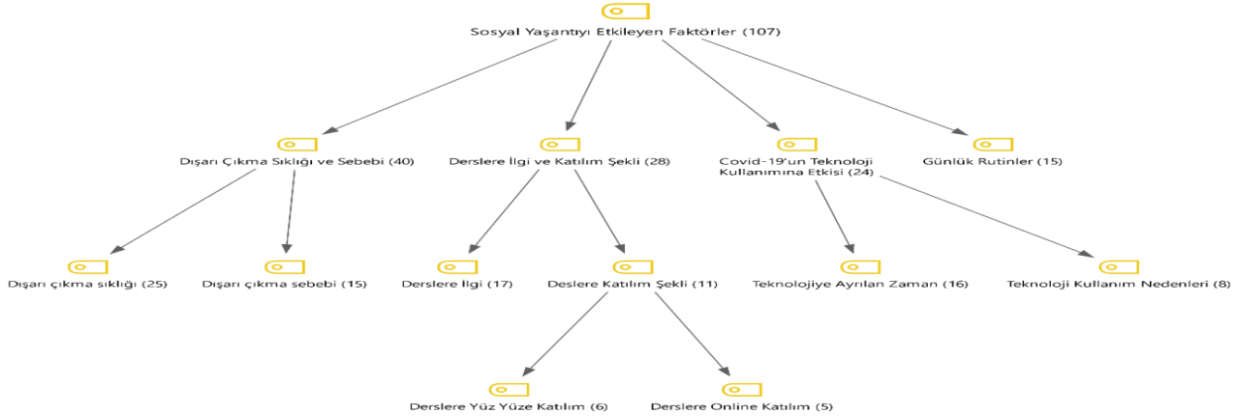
Sosyal Yaşantıyı Etkileyen Faktörler (107)

Dışarı Çıkma Sıklığı ve Sebebi (40)

Derslere İlgi ve Katılım Şekli (28)

Covid-19'un Teknoloji Kullanımına Etkisi (24)

Günlük Rutinler (15)

Dışarı çıkma sıklığı (25)

Dışarı çıkma sebebi (15)

Derslere İlgi (17)

Deslere Katılım Şekli (11)

Teknolojiye Ayrılan Zaman (16)

Teknoloji Kullanım Nedenleri (8)

Derslere Yüz Yüze Katılım (6)

Derslere Online Katılım (5)